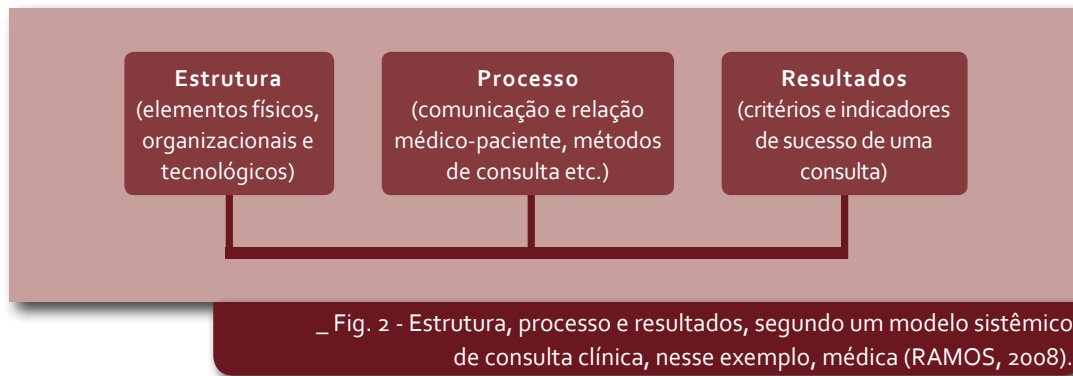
Estrutura
(elementos físicos, organizacionais e tecnológicos)

Processo
(comunicação e relação médico-paciente, métodos de consulta etc.)

Resultados
(critérios e indicadores de sucesso de uma consulta)

_ Fig. 2 - Estrutura, processo e resultados, segundo um modelo sistêmico de consulta clínica, nesse exemplo, médica (RAMOS, 2008).